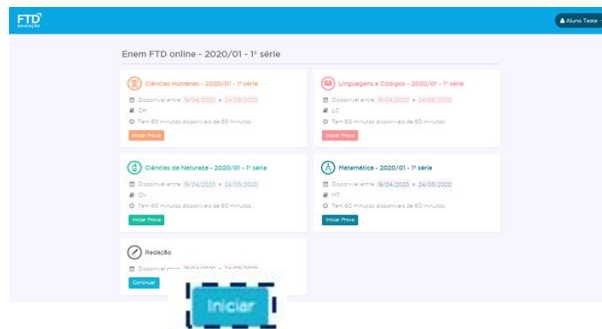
FTD EDUCAÇÃO

Aluno Teste

Enem FTD online - 2020/01 - 1ª série

Ciências Humanas - 2020/01 - 1ª série
Disponível entre 19/04/2020 e 24/05/2020
CH
Tem 60 minutos disponíveis de 60 minutos
Iniciar Prova

Linguagens e Códigos - 2020/01 - 1ª série
Disponível entre 19/04/2020 e 24/05/2020
LC
Tem 60 minutos disponíveis de 60 minutos
Iniciar Prova

Ciências da Natureza - 2020/01 - 1ª série
Disponível entre 19/04/2020 e 24/05/2020
CN
Tem 60 minutos disponíveis de 60 minutos
Iniciar Prova

Matemática - 2020/01 - 1ª série
Disponível entre 19/04/2020 e 24/05/2020
MT
Tem 60 minutos disponíveis de 60 minutos
Iniciar Prova

Redação
Disponível entre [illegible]
Continuar

Iniciar